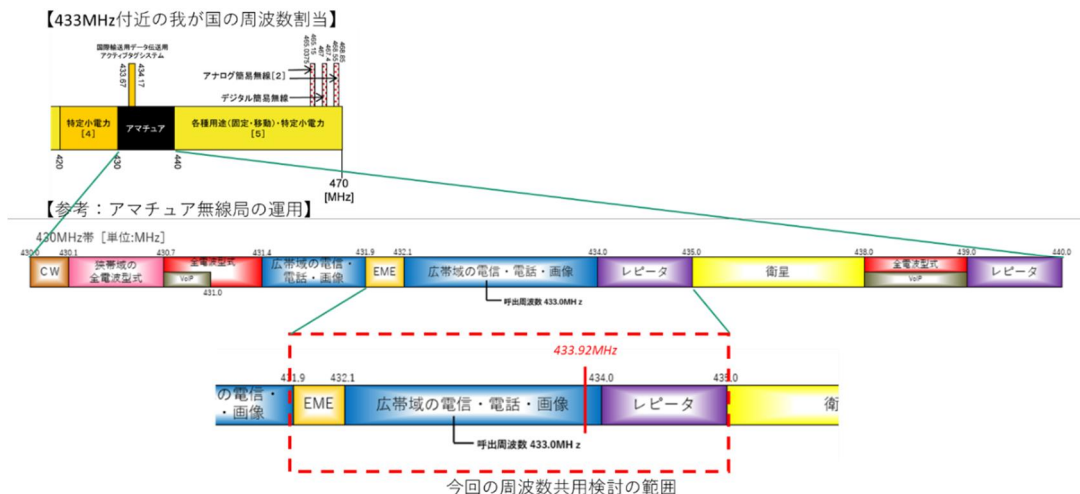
【433MHz付近の我が国の周波数割当】

国際輸送用データ伝送用
アクティブタグシステム

433.67
434.17

465.15
465.0375
467.4
468.55
468.85

アナログ簡易無線[2]
デジタル簡易無線

特定小電力
[4]

アマチュア

各種用途(固定・移動)・特定小電力
[5]

420
430
440
470
[MHz]

【参考：アマチュア無線局の運用】

430MHz帯 [単位:MHz]

430.0
430.1
430.7
431.4
431.9
432.1
434.0
435.0
438.0
439.0
440.0

CW
狭帯域の全電波型式
全電波型式
VoIP
431.0
広帯域の電信・電話・画像
EME
広帯域の電信・電話・画像
呼出周波数 433.0MHz
レピータ
衛星
全電波型式
VoIP
レピータ

433.92MHz

の電信・
・画像
431.9
432.1
EME
広帯域の電信・電話・画像
434.0
435.0
レピータ
衛
呼出周波数 433.0MHz

今回の周波数共用検討の範囲